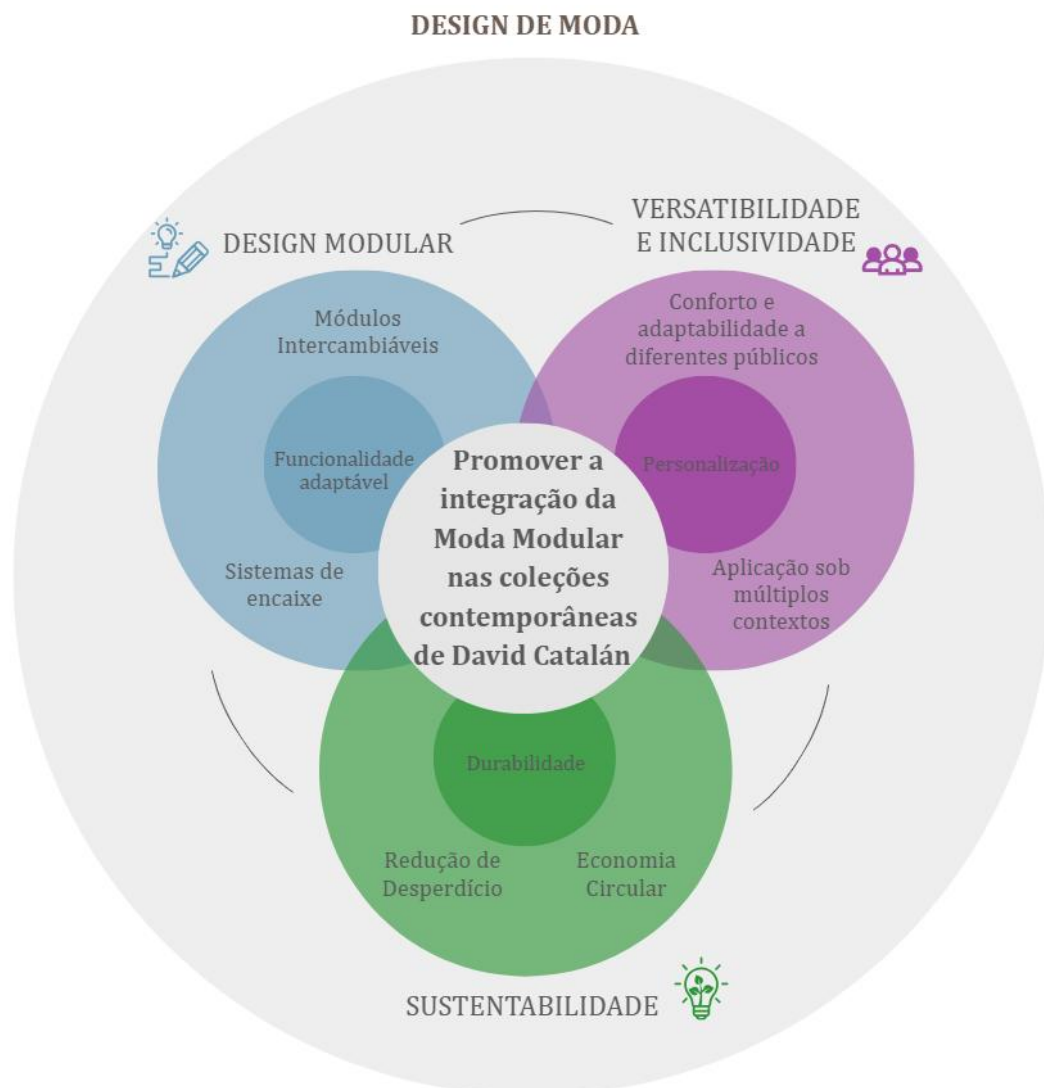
DESIGN DE MODA

DESIGN MODULAR

VERSATIBILIDADE E INCLUSIVIDADE

Módulos Intercambiáveis

Funcionalidade adaptável

Sistemas de encaixe

Conforto e adaptabilidade a diferentes públicos

Personalização

Aplicação sob múltiplos contextos

Promover a integração da Moda Modular nas coleções contemporâneas de David Catalán

Durabilidade

Redução de Desperdício

Economia Circular

SUSTENTABILIDADE